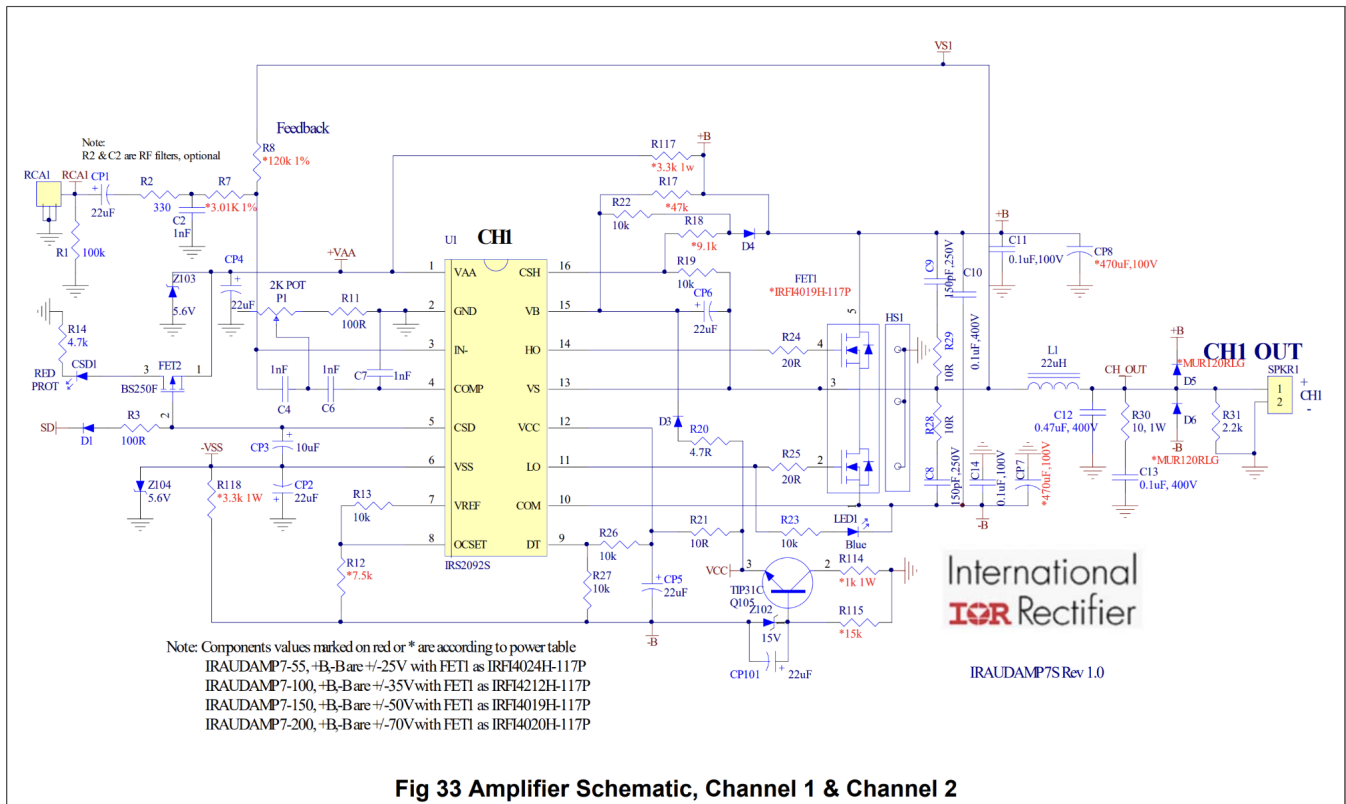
VS1

Feedback

Note:
R2 & C2 are RF filters, optional

R8
*120k 1%

R117
*3.3k 1w
+B

RCA1 RCA1 CP1 R2 R7
22uF 330 *3.01K 1%
C2
1nF
R1 100k

R17
*47k
R22
10k
R18
*9.1k
D4

+B
C11
0.1uF,100V
CP8
*470uF,100V

U1 CH1

+VAA
Z103 CP4
5.6V 22uF
2K POT
P1
R11
100R

1 VAA CSH 16
2 GND VB 15
3 IN- HO 14
4 COMP VS 13
5 CSD VCC 12
6 VSS LO 11
7 VREF COM 10
8 OCSET DT 9
IRS2092S

R19
10k
CP6
22uF

FET1
*IRFI4019H-117P

HS1

C9
150pF,250V
C10
0.1uF,400V
R29
10R

R14
4.7k
RED PROT CSD1
3 FET2 1
BS250F
2

1nF 1nF C7 1nF
C4 C6

R24
20R

L1
22uH
CH_OUT

+B
*MUR120RLG
D5

CH1 OUT
SPKR1
1
2
+ CH1 -

SD D1 R3 100R

-VSS
CP3 10uF
Z104 5.6V
R118 *3.3k 1W
CP2 22uF

D3
R20
4.7R

R25
20R

R28 10R
C8 150pF,250V
C14 0.1uF,100V
CP7 *470uF,100V
-B

C12 0.47uF, 400V
R30 10, 1W
C13 0.1uF, 400V
D6
*MUR120RLG
-B
R31 2.2k

R13
10k

R12
*7.5k

R26
10k
R27
10k
CP5
22uF
-B

R21
10R
R23
10k
LED1
Blue

VCC 3
TIP31C
Q105
Z102
15V
CP101 22uF
2
R114
*1k 1W
R115
*15k

International
IOR Rectifier

IRAUDAMP7S Rev 1.0

Note: Components values marked on red or * are according to power table
IRAUDAMP7-55, +B,-B are +/-25V with FET1 as IRFI4024H-117P
IRAUDAMP7-100, +B,-B are +/-35V with FET1 as IRFI4212H-117P
IRAUDAMP7-150, +B,-B are +/-50V with FET1 as IRFI4019H-117P
IRAUDAMP7-200, +B,-B are +/-70V with FET1 as IRFI4020H-117P

Fig 33 Amplifier Schematic, Channel 1 & Channel 2